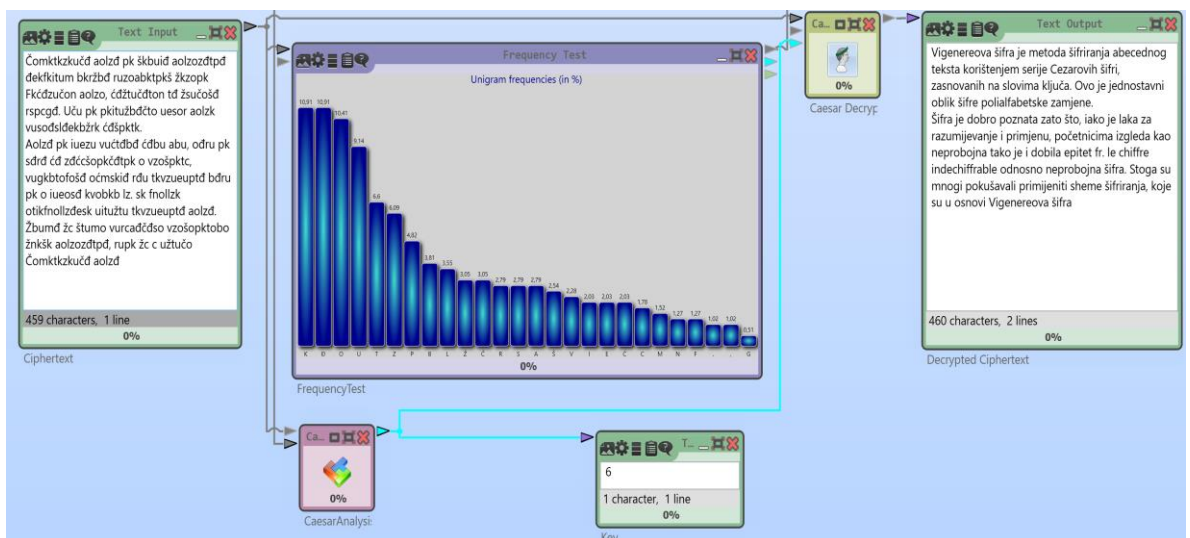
Text Input

Čomktkzkučđ aolzđ pk škbuiđ aolzozđtpđ đekfkitum bkržbđ ruzoabktpkš žkzopk Fkćđzučon aolzo, ćđžtučđton tđ žsučošđ rspcgđ. Uču pk pkituždbđčto uesor aolzk vusođsldekbžrk ćđšpktk.
Aolzđ pk iuezu vućtđbđ ćđbu abu, ođru pk sđrđ ćđ zđććšopkćđtpk o vzošpktc, vugkbtofošđ ocmskiđ rđu tkvzueuptđ bđru pk o iueosđ kvobkb lz. sk fnollzk otikfnollzđesk uitužtu tkvzueuptđ aolzđ. Žbumđ žc štumo vurcađćđso vzošopktobo žnkšk aolzozđtpđ, rupk žc c užtučo Čomktkzkučđ aolzđ

459 characters, 1 line
0%
Ciphertext

Frequency Test
Unigram frequencies (in %)
10,91 10,91 10,41 9,14 6,6 6,09 4,82 3,81 3,55 3,05 3,05 2,79 2,79 2,79 2,54 2,28 2,03 2,03 2,03 1,78 1,52 1,27 1,27 1,02 1,02 0,51
K O O U T Z P B L Ž Č R S A Š V I E C C M N F - . G
0%
FrequencyTest

Ca...
0%
Caesar Decryp

Text Output

Vigenereova šifra je metoda šifriranja abecednog teksta korištenjem serije Cezarovih šifri, zasnovanih na slovima ključa. Ovo je jednostavni oblik šifre polialfabetske zamjene.
Šifra je dobro poznata zato što, iako je laka za razumijevanje i primjenu, početnicima izgleda kao neprobojna tako je i dobila epitet fr. le chiffre indechiffrable odnosno neprobojna šifra. Stoga su mnogi pokušavali primijeniti sheme šifriranja, koje su u osnovi Vigenereove šifra

460 characters, 2 lines
0%
Decrypted Ciphertext

Ca...
0%
CaesarAnalysi:

T...
6
1 character, 1 line
0%
Key